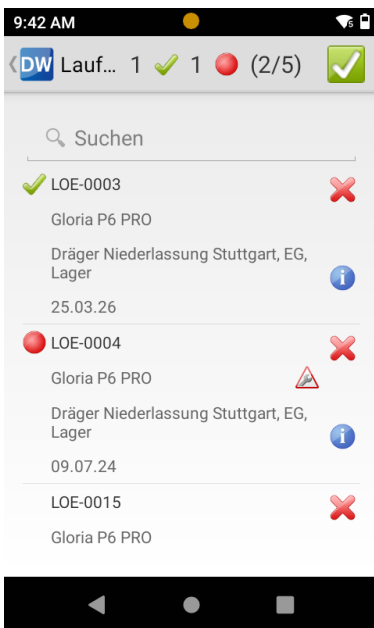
9:42 AM

DW Lauf... 1 1 (2/5)

Suchen

LOE-0003

Gloria P6 PRO

Dräger Niederlassung Stuttgart, EG, Lager

25.03.26

LOE-0004

Gloria P6 PRO

Dräger Niederlassung Stuttgart, EG, Lager

09.07.24

LOE-0015

Gloria P6 PRO